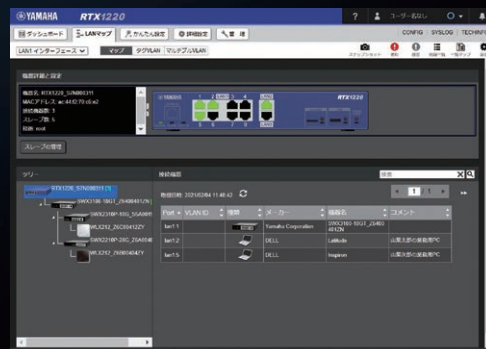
YAMAHA RTX1220
? ユーザー名なし
ダッシュボード LANマップ かんたん設定 詳細設定 管理
CONFIG SYSLOG TECHINFO
LAN1 インターフェース マップ タグVLAN マルチプルVLAN
スナップショット 更新 検索 一覧表示 一覧マップ
機器詳細と設定
機器名: RTX1220_S7N080311
MACアドレス: ac:44:f2:70:c6:e2
接続機器数: 3
スレーブ数: 5
経由: root
RTX1220
スレーブの管理
ツリー
RTX1220_S7N080311
SWX2100-10G_Z6480412N
SWX2210P-10G_S0A0091
WLX212_Z6C00412ZY
SWX2210P-28G_Z6A0046
WLX212_Z6B00404ZY
接続機器
最終日時: 2021/02/04 11:48:42
検索
1 / 1
| Port | VLAN ID | 種類 | メーカー | 機器名 | コメント |
|---|---|---|---|---|---|
| lan1:1 | | | Yamaha Corporation | SWX2100-10G_Z6480412N | |
| lan1:2 | | | DELL | Latitude | 山葉太郎の業務用PC |
| lan1:5 | | | DELL | Inspiron | 山葉次郎の業務用PC |